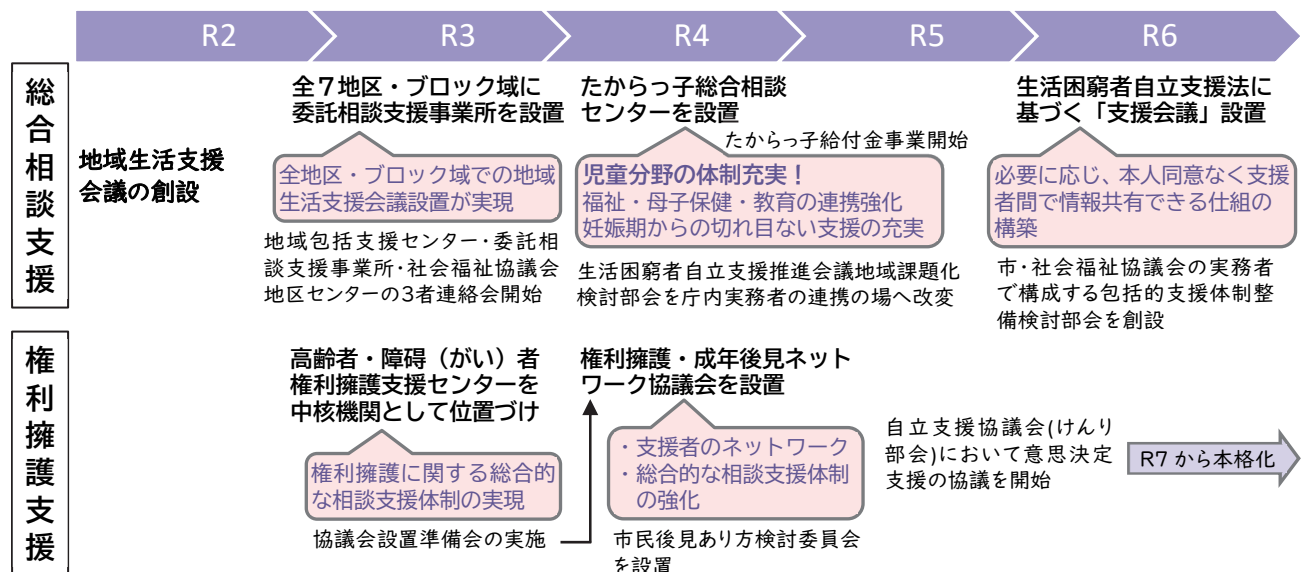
R2　R3　R4　R5　R6

総合相談支援

地域生活支援会議の創設

全７地区・ブロック域に委託相談支援事業所を設置

全地区・ブロック域での地域生活支援会議設置が実現

地域包括支援センター・委託相談支援事業所・社会福祉協議会地区センターの3者連絡会開始

たからっ子総合相談センターを設置

たからっ子給付金事業開始

児童分野の体制充実！
福祉・母子保健・教育の連携強化
妊娠期からの切れ目ない支援の充実

生活困窮者自立支援推進会議地域課題化検討部会を庁内実務者の連携の場へ改変

生活困窮者自立支援法に基づく「支援会議」設置

必要に応じ、本人同意なく支援者間で情報共有できる仕組の構築

市・社会福祉協議会の実務者で構成する包括的支援体制整備検討部会を創設

権利擁護支援

高齢者・障碍（がい）者権利擁護支援センターを中核機関として位置づけ

権利擁護に関する総合的な相談支援体制の実現

協議会設置準備会の実施

権利擁護・成年後見ネットワーク協議会を設置

・支援者のネットワーク
・総合的な相談支援体制の強化

市民後見あり方検討委員会を設置

自立支援協議会(けんり部会)において意思決定支援の協議を開始

R7 から本格化